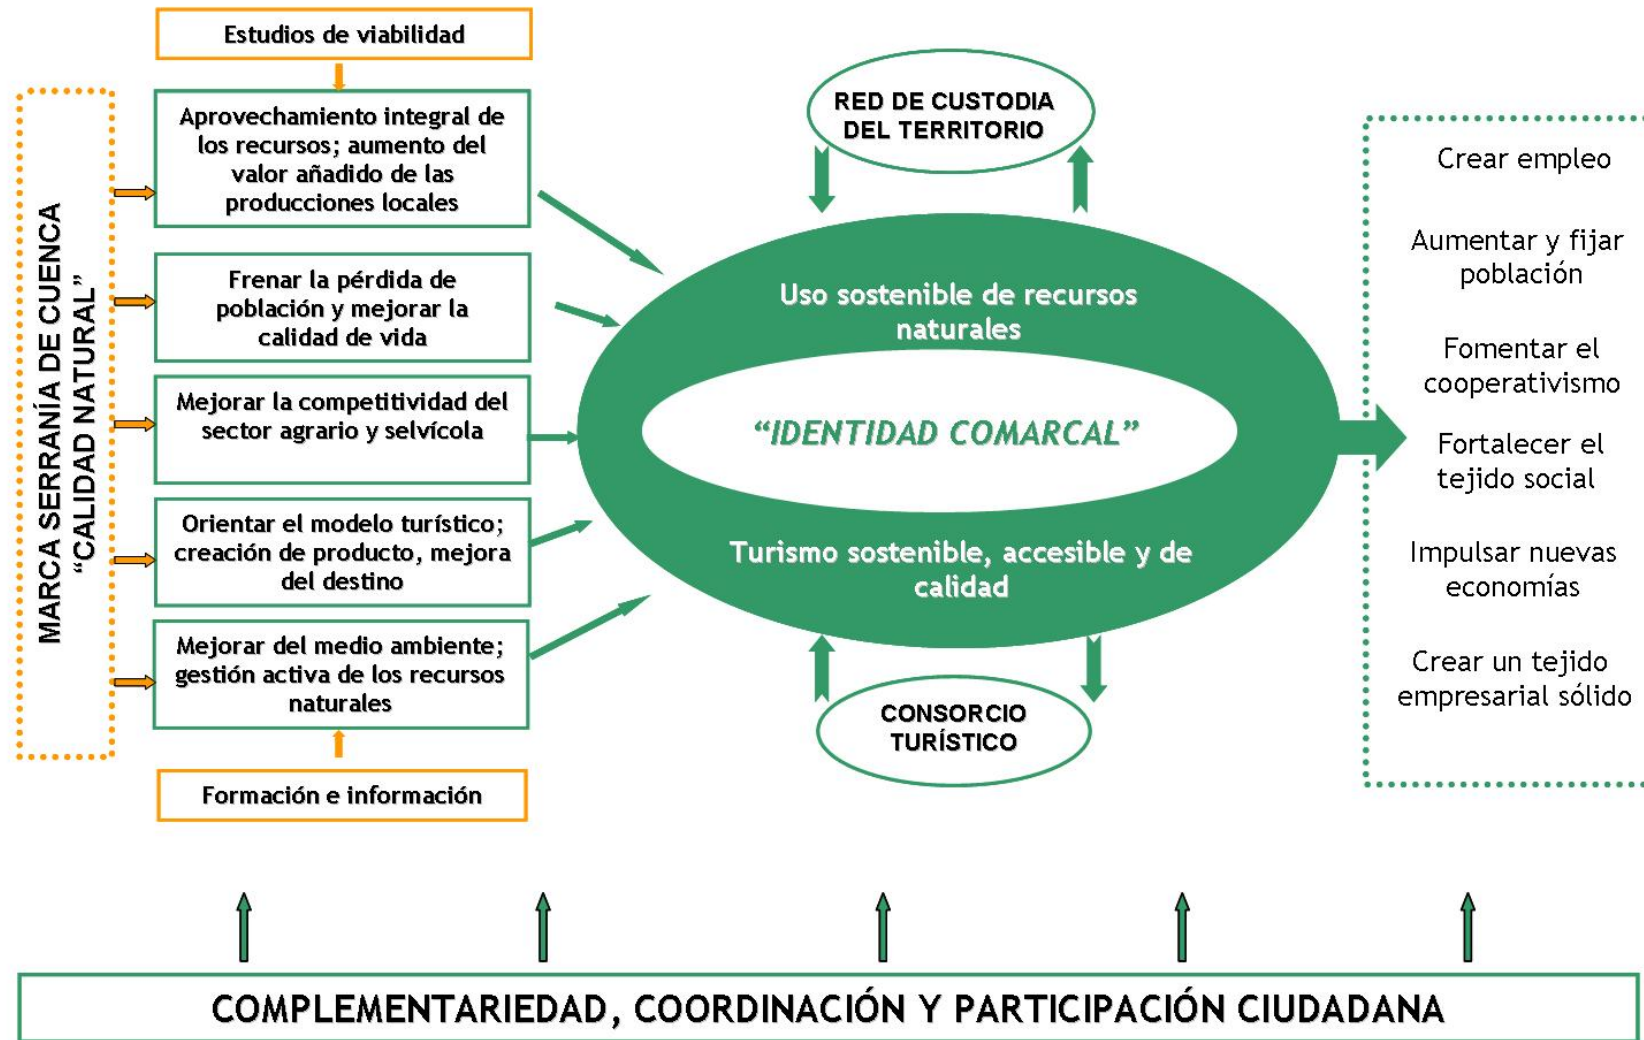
MARCA SERRANÍA DE CUENCA "CALIDAD NATURAL"

Estudios de viabilidad

Aprovechamiento integral de los recursos; aumento del valor añadido de las producciones locales

Frenar la pérdida de población y mejorar la calidad de vida

Mejorar la competitividad del sector agrario y selvícola

Orientar el modelo turístico; creación de producto, mejora del destino

Mejorar del medio ambiente; gestión activa de los recursos naturales

Formación e información

RED DE CUSTODIA DEL TERRITORIO

Uso sostenible de recursos naturales

"IDENTIDAD COMARCAL"

Turismo sostenible, accesible y de calidad

CONSORCIO TURÍSTICO

Crear empleo

Aumentar y fijar población

Fomentar el cooperativismo

Fortalecer el tejido social

Impulsar nuevas economías

Crear un tejido empresarial sólido

COMPLEMENTARIEDAD, COORDINACIÓN Y PARTICIPACIÓN CIUDADANA